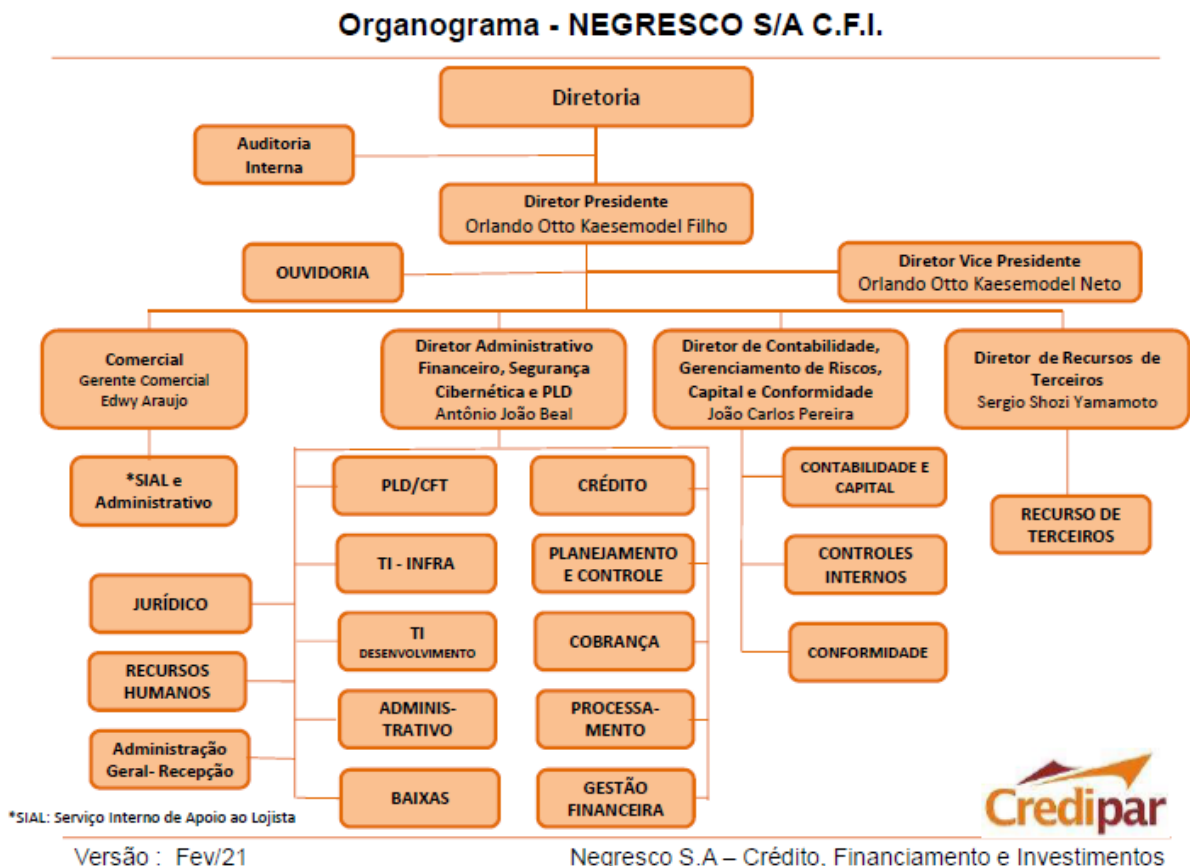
Organograma - NEGRESCO S/A C.F.I.

Diretoria

Auditoria Interna

Diretor Presidente
Orlando Otto Kaesemodel Filho

OUVIDORIA

Diretor Vice Presidente
Orlando Otto Kaesemodel Neto

Comercial
Gerente Comercial
Edwy Araujo

Diretor Administrativo Financeiro, Segurança Cibernética e PLD
Antônio João Beal

Diretor de Contabilidade, Gerenciamento de Riscos, Capital e Conformidade
João Carlos Pereira

Diretor de Recursos de Terceiros
Sergio Shozi Yamamoto

*SIAL e Administrativo

PLD/CFT

CRÉDITO

CONTABILIDADE E CAPITAL

RECURSO DE TERCEIROS

TI - INFRA

PLANEJAMENTO E CONTROLE

CONTROLES INTERNOS

JURÍDICO

TI DESENVOLVIMENTO

COBRANÇA

CONFORMIDADE

RECURSOS HUMANOS

ADMINIS-TRATIVO

PROCESSA-MENTO

Administração Geral- Recepção

BAIXAS

GESTÃO FINANCEIRA

*SIAL: Serviço Interno de Apoio ao Lojista

Credipar

Versão : Fev/21

Negresco S.A – Crédito, Financiamento e Investimentos